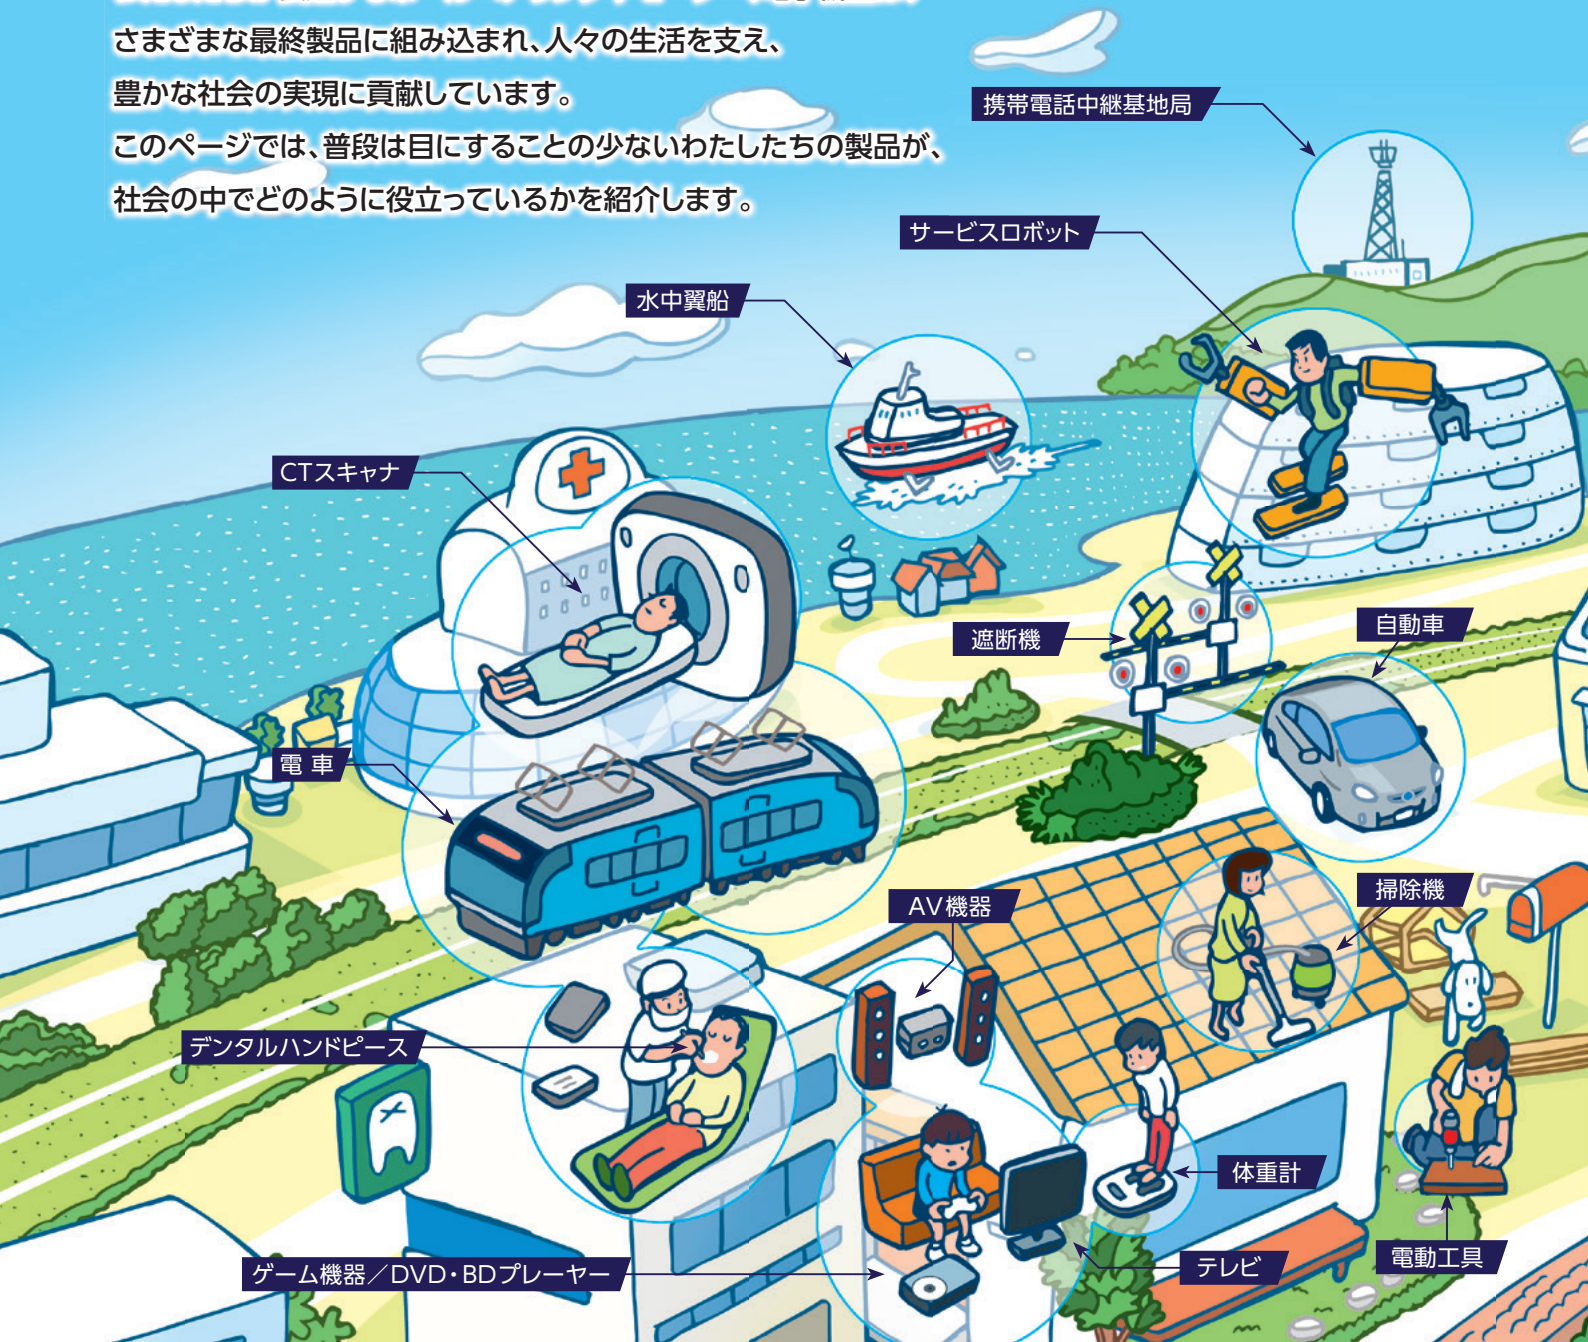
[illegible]
さまざまな最終製品に組み込まれ、人々の生活を支え、
豊かな社会の実現に貢献しています。
このページでは、普段は目にすることの少ないわたしたちの製品が、
社会の中でどのように役立っているかを紹介します。

携帯電話中継基地局

サービスロボット

水中翼船

CTスキャナ

遮断機

自動車

電 車

AV機器

掃除機

デンタルハンドピース

体重計

電動工具

テレビ

ゲーム機器／DVD・BDプレーヤー